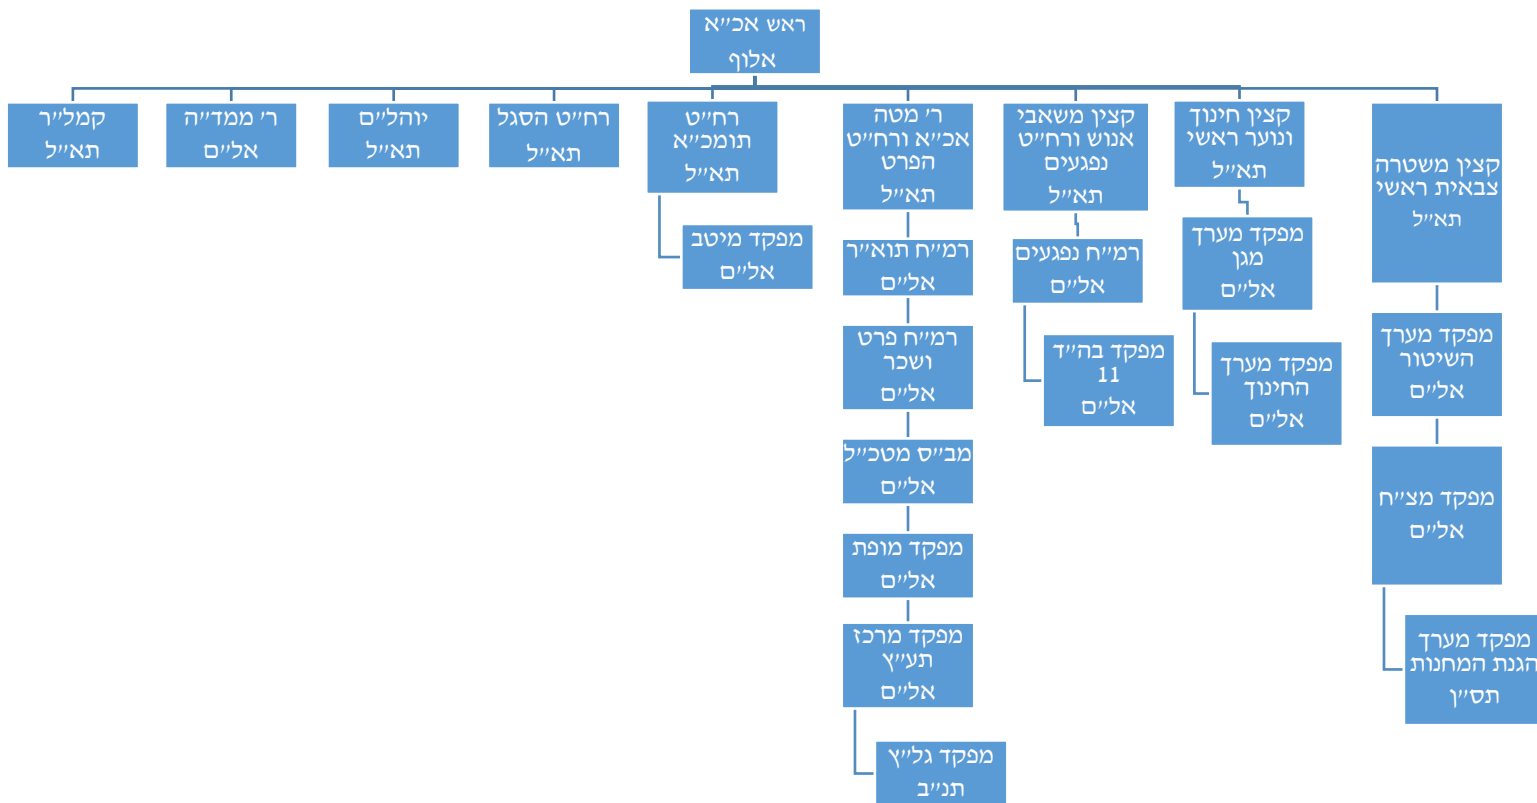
ראש אכ״א
אלוף

קצין משטרה צבאית ראשי
תא״ל

מפקד מערך השיטור
אל״ם

מפקד מצ״ח
אל״ם

מפקד מערך הגנת המחנות
תס״ן

קצין חינוך ונוער ראשי
תא״ל

מפקד מערך מגן
אל״ם

מפקד מערך החינוך
אל״ם

קצין משאבי אנוש ורח״ט נפגעים
תא״ל

רמ״ח נפגעים
אל״ם

מפקד בה״ד 11
אל״ם

ר׳ מטה אכ״א ורח״ט הפרט
תא״ל

רמ״ח תוא״ר
אל״ם

רמ״ח פרט ושכר
אל״ם

מב״ס מטכ״ל
אל״ם

מפקד מופת
אל״ם

מפקד מרכז תע״ץ
אל״ם

מפקד גל״ץ
תנ״ב

רח״ט תומכ״א
תא״ל

מפקד מיטב
אל״ם

רח״ט הסגל
תא״ל

יוהל״ם
תא״ל

ר׳ ממד״ה
אל״ם

קמל״ר
תא״ל